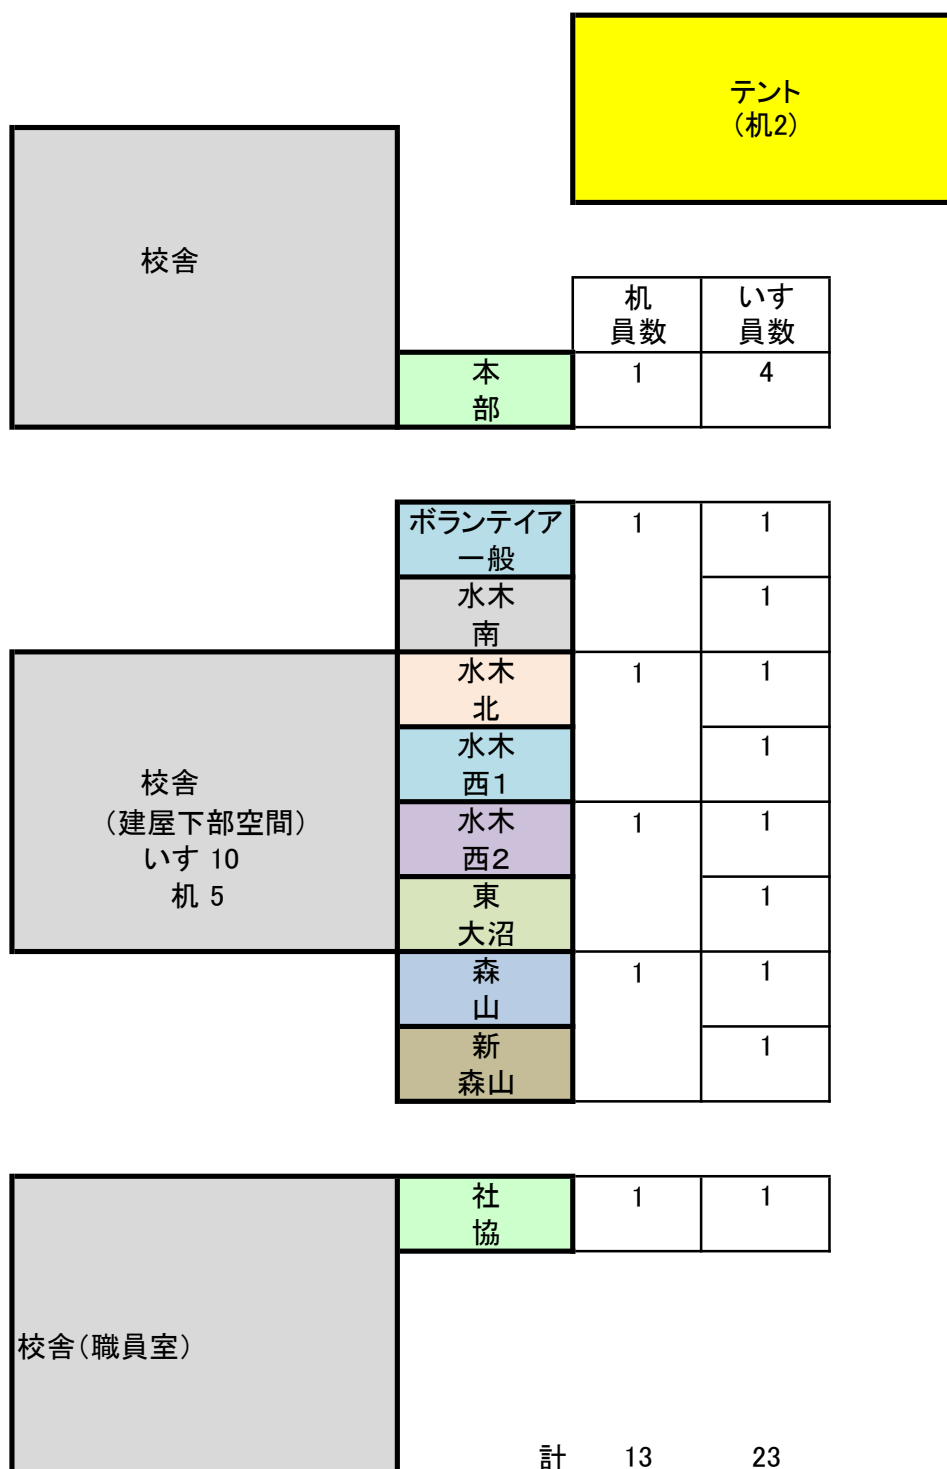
テント
（机2）

校舎

| | 机 員数 | いす 員数 |
|---|---|---|
| 本部 | 1 | 4 |

| | | |
|---|---|---|
| ボランテイア一般 | 1 | 1 |
| 水木南 | | 1 |
| 水木北 | 1 | 1 |
| 水木西1 | | 1 |
| 水木西2 | 1 | 1 |
| 東大沼 | | 1 |
| 森山 | 1 | 1 |
| 新森山 | | 1 |

校舎
（建屋下部空間）
いす 10
机 5

| | | |
|---|---|---|
| 社協 | 1 | 1 |

校舎（職員室）

計 13 23